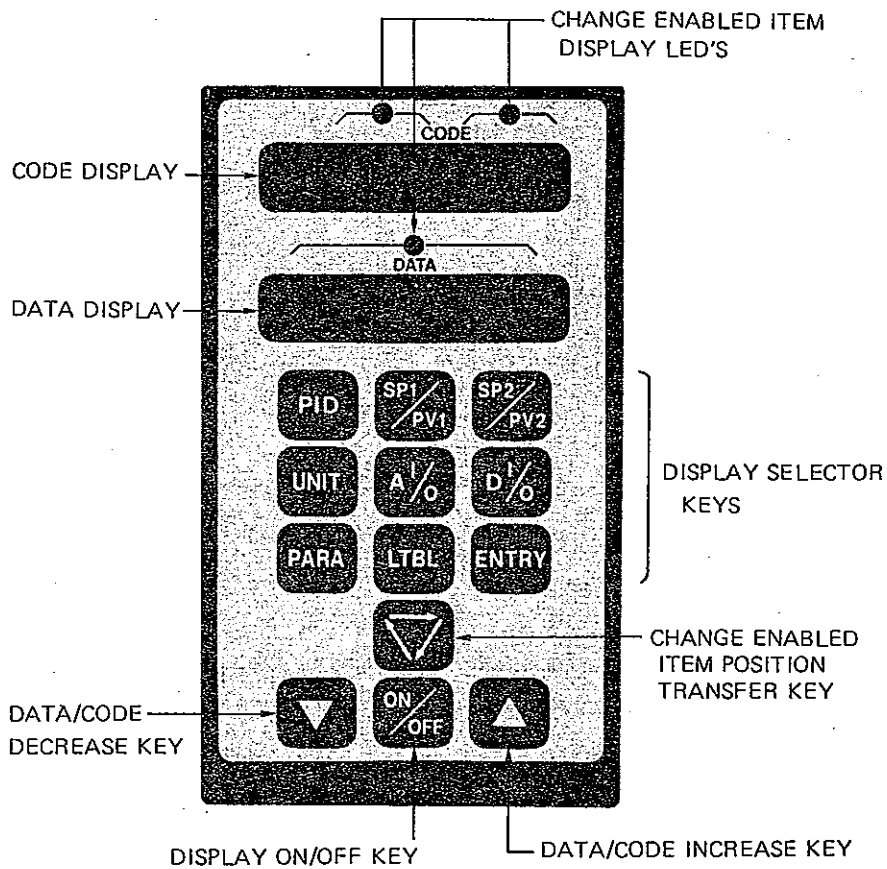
CHANGE ENABLED ITEM DISPLAY LED'S

CODE

CODE DISPLAY

DATA

DATA DISPLAY

PID

SP1/PV1

SP2/PV2

UNIT

A I/O

D I/O

PARA

LTBL

ENTRY

DISPLAY SELECTOR KEYS

CHANGE ENABLED ITEM POSITION TRANSFER KEY

DATA/CODE DECREASE KEY

ON/OFF

DISPLAY ON/OFF KEY

DATA/CODE INCREASE KEY